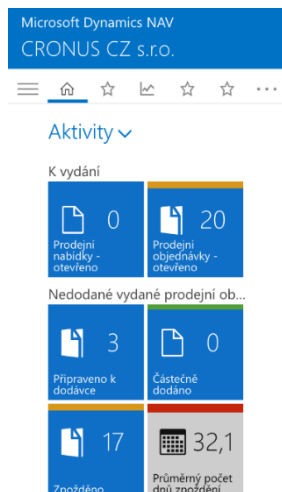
Microsoft Dynamics NAV
CRONUS CZ s.r.o.

Aktivity

K vydání

0
Prodejní nabídky - otevřeno

20
Prodejní objednávky - otevřeno

Nedodané vydané prodejní ob...

3
Připraveno k dodávce

0
Částečně dodáno

17
Zpožděno

32,1
Průměrný počet dnů zpoždění